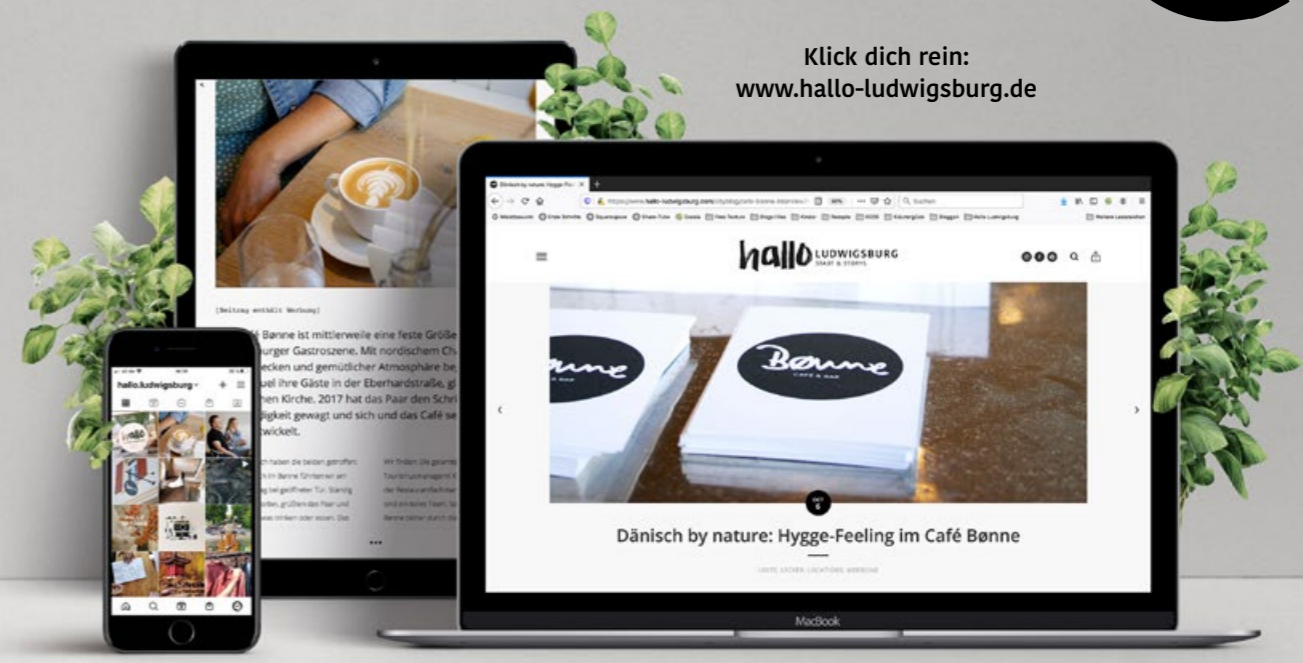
Klick dich rein:
www.hallo-ludwigsburg.de

[Beitrag enthält Werbung]

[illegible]é Bønne ist mittlerweile eine feste Größe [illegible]burger Gastroszene. Mit nordischem Ch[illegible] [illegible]ecken und gemütlicher Atmosphäre be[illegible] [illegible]uel ihre Gäste in der Eberhardstraße, g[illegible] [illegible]hen Kirche. 2017 hat das Paar den Schri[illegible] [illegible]digkeit gewagt und sich und das Café se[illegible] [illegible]wickelt.

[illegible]

hallo.ludwigsburg

Dänisch by nature: Hygge-Fe... 

hallo LUDWIGSBURG STADT & STORYS

Bønne CAFÉ & BAR

Dänisch by nature: Hygge-Feeling im Café Bønne

MacBook